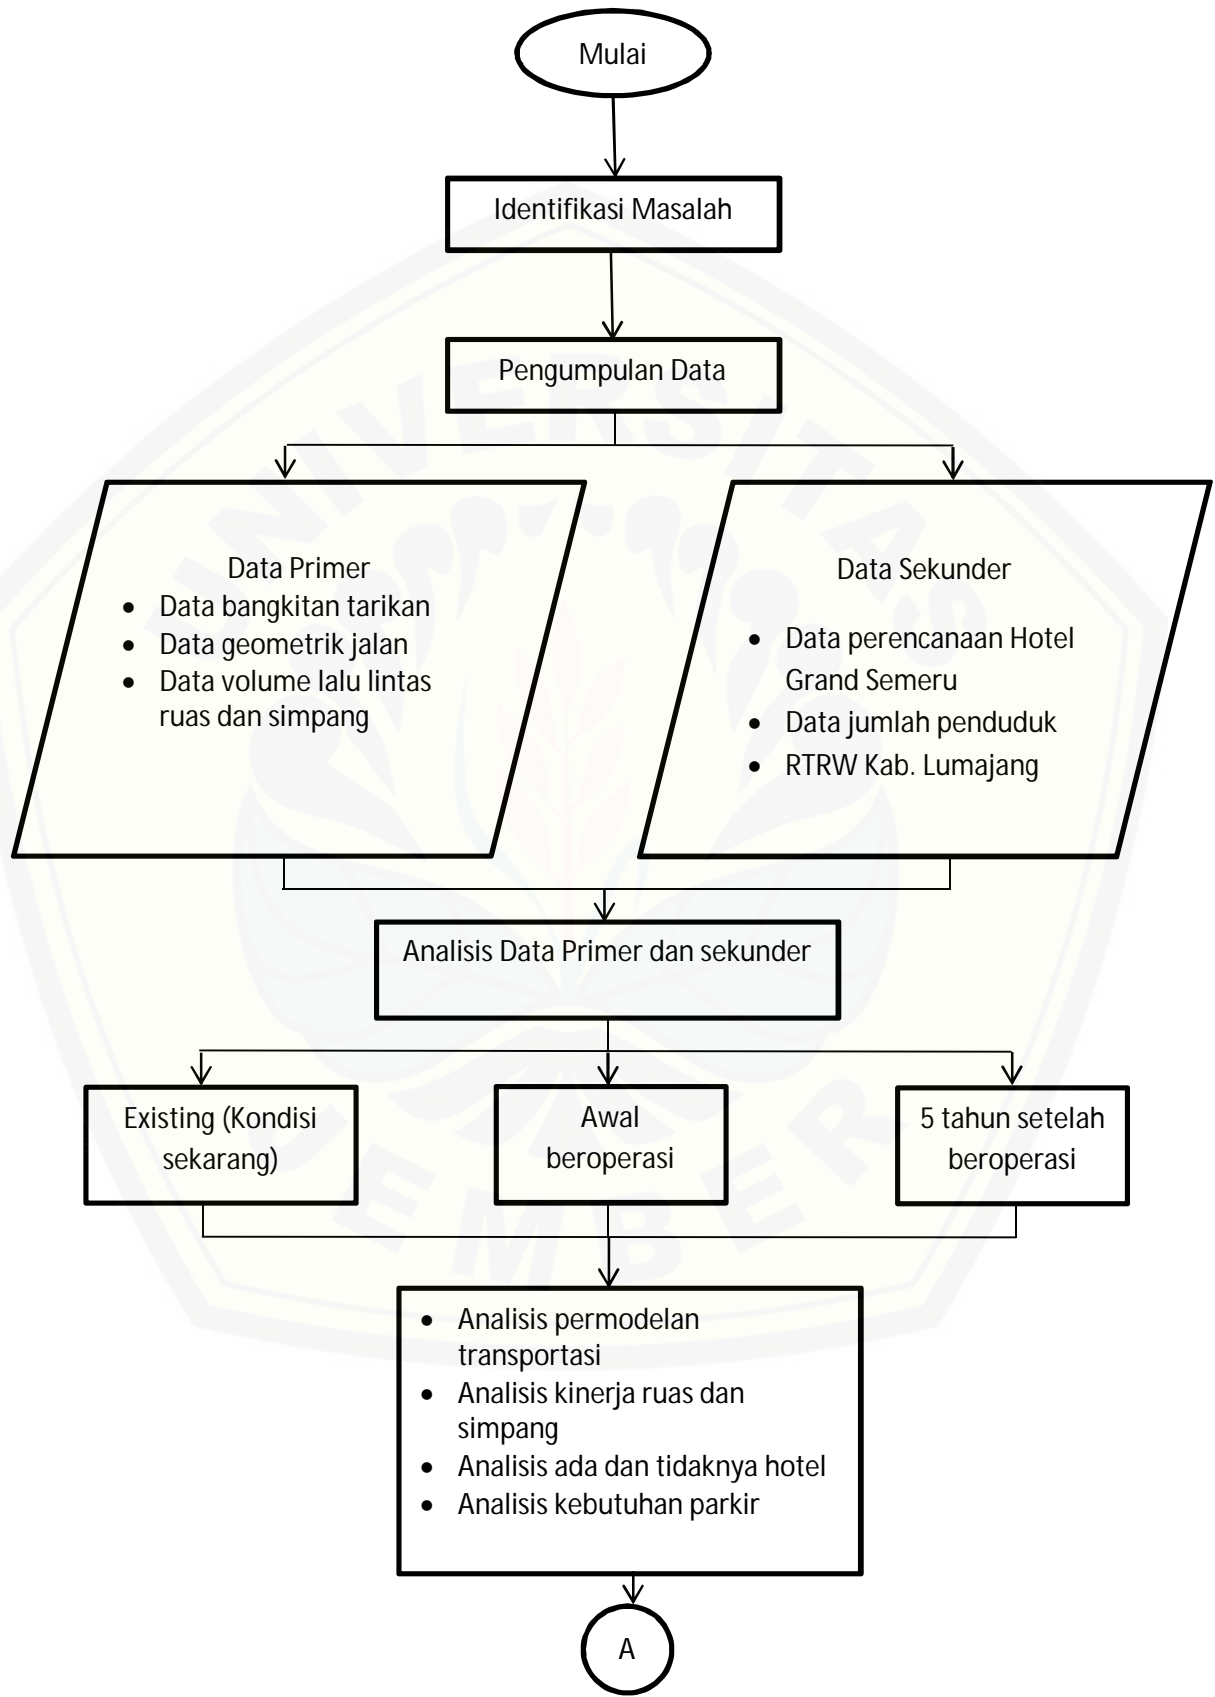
Mulai

Identifikasi Masalah

Pengumpulan Data

Data Primer
- Data bangkitan tarikan
- Data geometrik jalan
- Data volume lalu lintas ruas dan simpang

Data Sekunder
- Data perencanaan Hotel Grand Semeru
- Data jumlah penduduk
- RTRW Kab. Lumajang

Analisis Data Primer dan sekunder

Existing (Kondisi sekarang)

Awal beroperasi

5 tahun setelah beroperasi

- Analisis permodelan transportasi
- Analisis kinerja ruas dan simpang
- Analisis ada dan tidaknya hotel
- Analisis kebutuhan parkir

A